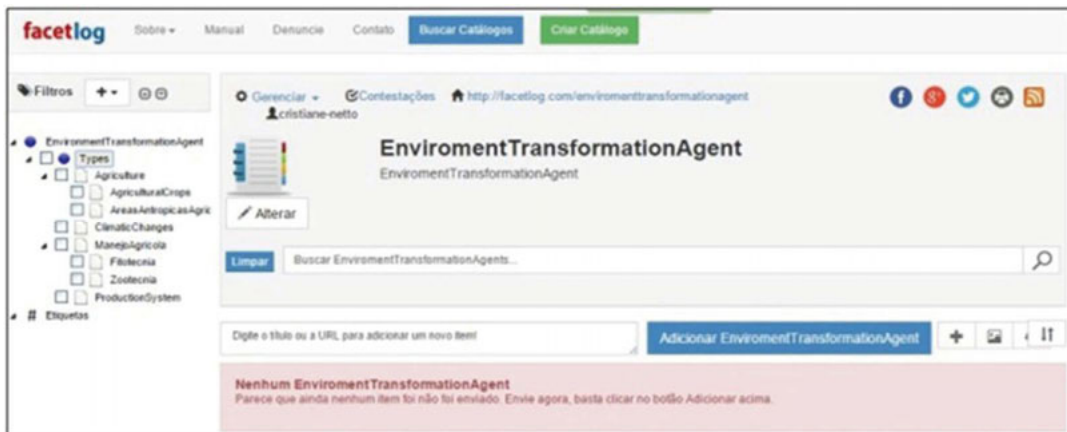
facetlog Sobre ▾ Manual Denuncie Contato Buscar Catálogos Criar Catálogo

Filtros + ▾

EnvironmentTransformationAgent
Types
Agriculture
AgriculturalCrops
AreasAntropicasAgric
ClimaticChanges
ManejoAgricola
Fitotecnia
Zootecnia
ProductionSystem
# Etiquetas

Gerenciar ▾ Contestações http://facetlog.com/enviromenttransformationagent
cristiane-netto

EnviromentTransformationAgent
EnviromentTransformationAgent

Alterar

Limpar Buscar EnviromentTransformationAgents...

Digite o título ou a URL para adicionar um novo item!

Adicionar EnviromentTransformationAgent

Nenhum EnviromentTransformationAgent
Parece que ainda nenhum item foi não foi enviado. Envie agora, basta clicar no botão Adicionar acima.